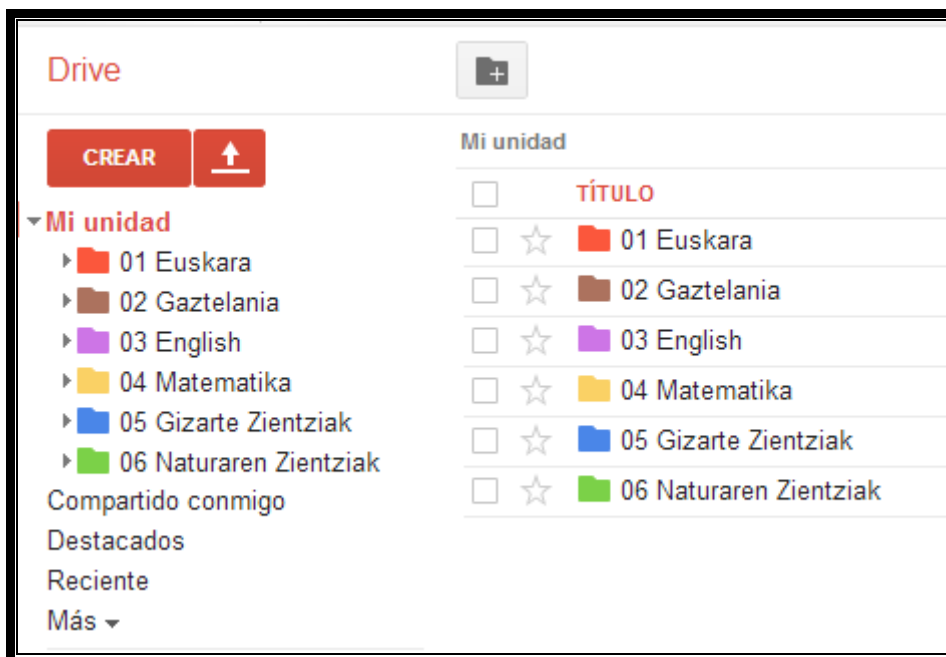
Drive

CREAR

Mi unidad
01 Euskara
02 Gaztelania
03 English
04 Matematika
05 Gizarte Zientziak
06 Naturaren Zientziak
Compartido conmigo
Destacados
Reciente
Más

Mi unidad

TÍTULO
01 Euskara
02 Gaztelania
03 English
04 Matematika
05 Gizarte Zientziak
06 Naturaren Zientziak